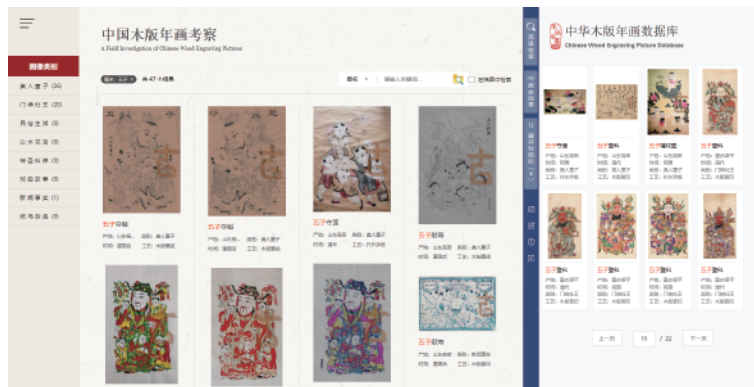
中国木版年画考察
A Field Investigation of Chinese Wood Engraving Pictures

图像类别
美人童子 (26)
门神社王 (20)
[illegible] (9)
山水花鸟 (9)
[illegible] (8)
戏曲故事 (8)
时闻事实 (1)
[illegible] (9)

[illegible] 共 47 个结果

题名
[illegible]
在结果中检索

五子夺魁
五子夺魁
五子夺莲
五子献瑞

中华木版年画数据库
Chinese Wood Engraving Picture Database

五子夺魁
五子夺魁
五子夺莲
五子献瑞
五子登科
五子登科
五子登科
五子登科

上一页
1 / 22
下一页